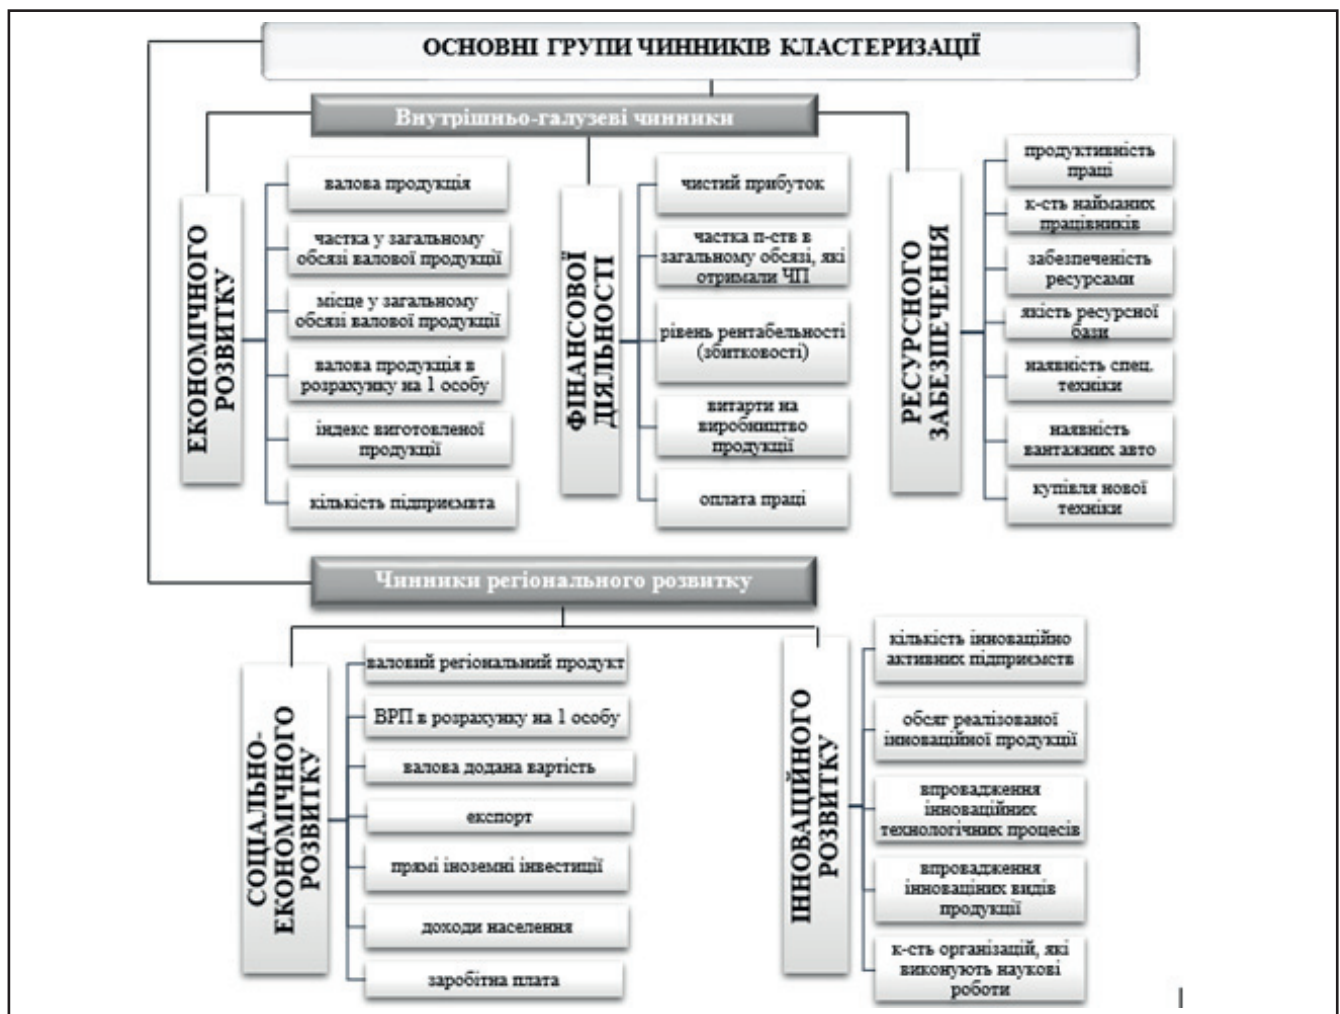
ОСНОВНІ ГРУПИ ЧИННИКІВ КЛАСТЕРИЗАЦІЇ

Внутрішньо-галузеві чинники

ЕКОНОМІЧНОГО РОЗВИТКУ

валова продукція

частка у загальному обсязі валової продукції

місце у загальному обсязі валової продукції

валова продукція в розрахунку на 1 особу

індекс виготовленої продукції

кількість підприємств

ФІНАНСОВОЇ ДІЯЛЬНОСТІ

чистий прибуток

частка п-ств в загальному обсязі, які отримали ЧП

рівень рентабельності (збитковості)

витарти на виробництво продукції

оплата праці

РЕСУРСНОГО ЗАБЕЗПЕЧЕННЯ

продуктивність праці

к-сть найманих працівників

забезпеченість ресурсами

якість ресурсної бази

наявність спец. техніки

наявність вантажних авто

купівля нової техніки

Чинники регіонального розвитку

СОЦІАЛЬНО-ЕКОНОМІЧНОГО РОЗВИТКУ

валовий регіональний продукт

ВРП в розрахунку на 1 особу

валова додана вартість

експорт

прямі іноземні інвестиції

доходи населення

заробітна плата

ІННОВАЦІЙНОГО РОЗВИТКУ

кількість інноваційно активних підприємств

обсяг реалізованої інноваційної продукції

впровадження інноваційних технологічних процесів

впровадження інноваціних видів продукції

к-сть організацій, які виконують наукові роботи